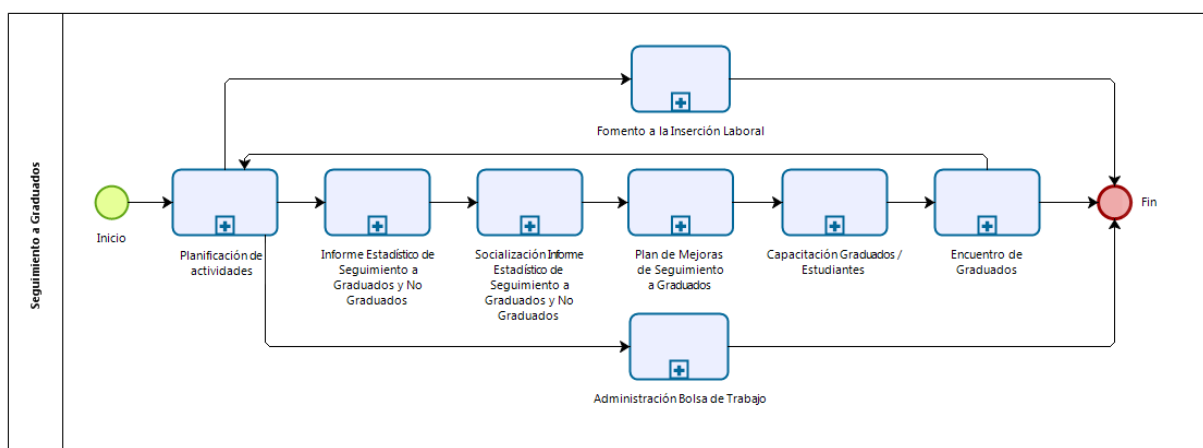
Seguimiento a Graduados

Fomento a la Inserción Laboral

Inicio

Planificación de actividades

Informe Estadístico de Seguimiento a Graduados y No Graduados

Socialización Informe Estadístico de Seguimiento a Graduados y No Graduados

Plan de Mejoras de Seguimiento a Graduados

Capacitación Graduados / Estudiantes

Encuentro de Graduados

Fin

Administración Bolsa de Trabajo